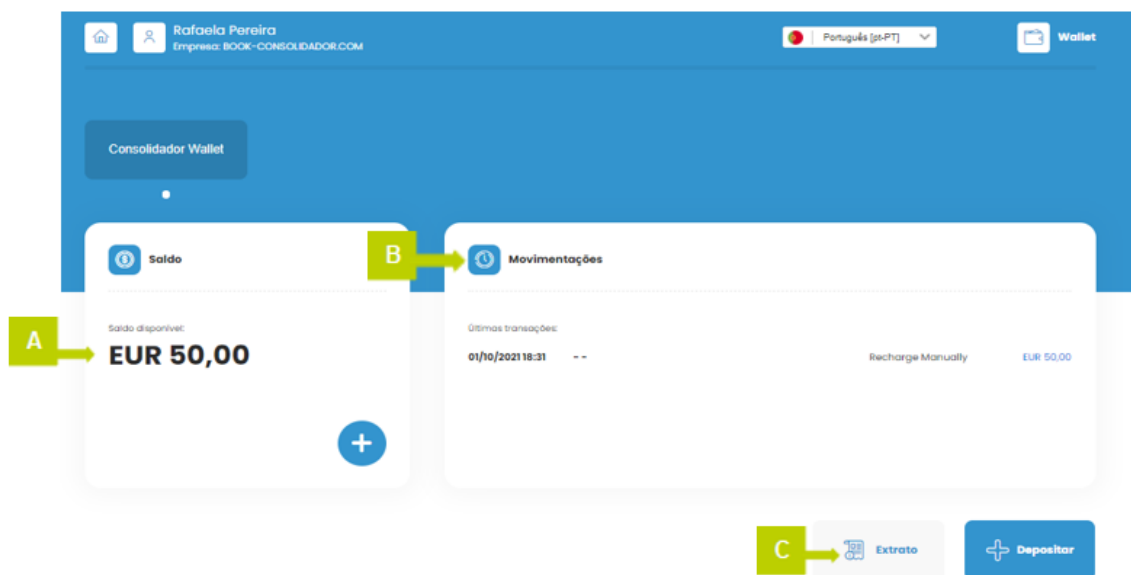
Rafaela Pereira
Empresa: BOOK-CONSOLIDADOR.COM

Português [pt-PT]

Wallet

Consolidador Wallet

Saldo

A

Saldo disponível:

EUR 50,00

+

B

Movimentações

Últimas transações:

01/10/2021 18:31 - - Recharge Manually EUR 50,00

C

Extrato

Depositar